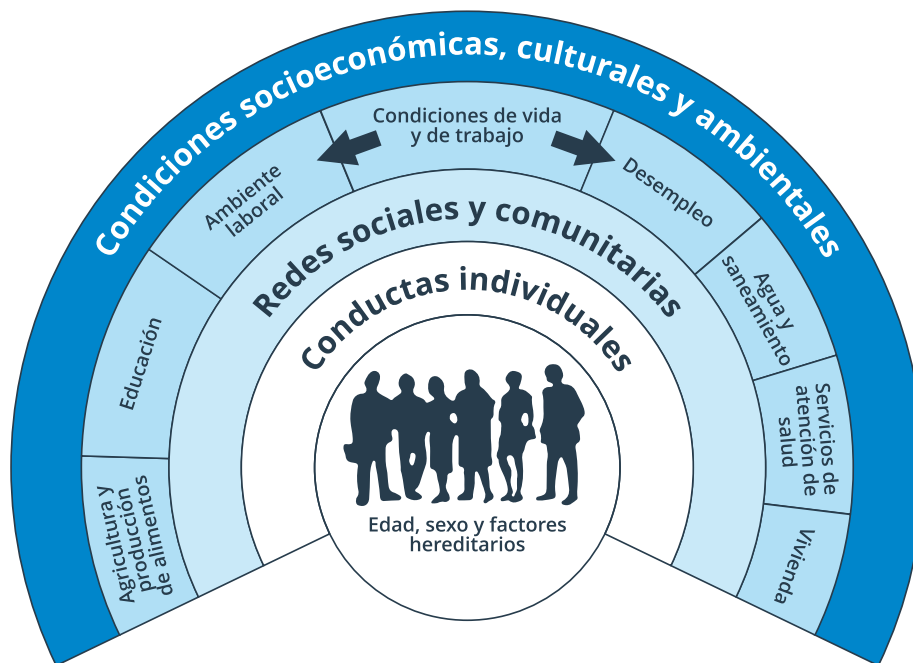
Condiciones socioeconómicas, culturales y ambientales

Condiciones de vida y de trabajo

Ambiente laboral

Desempleo

Educación

Agua y saneamiento

Servicios de atención de salud

Agricultura y producción de alimentos

Vivienda

Redes sociales y comunitarias

Conductas individuales

Edad, sexo y factores hereditarios